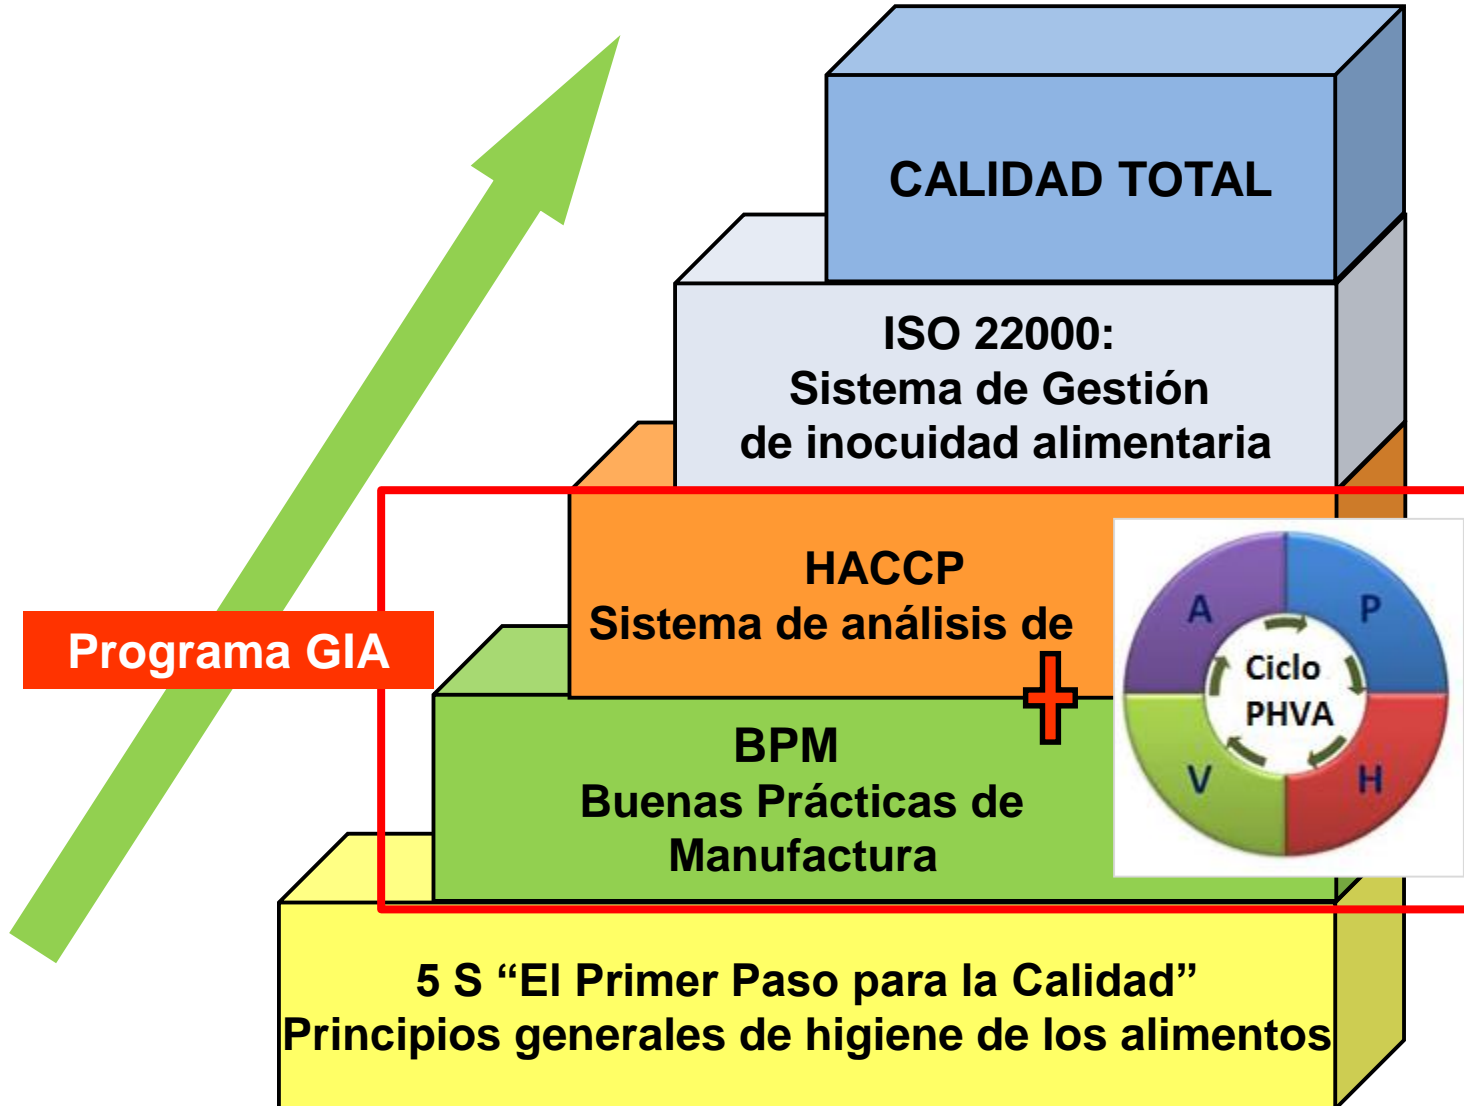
CALIDAD TOTAL

ISO 22000:
Sistema de Gestión
de inocuidad alimentaria

HACCP
Sistema de análisis de

Programa GIA

A
P
Ciclo
PHVA
V
H

+

BPM
Buenas Prácticas de
Manufactura

5 S “El Primer Paso para la Calidad”
Principios generales de higiene de los alimentos